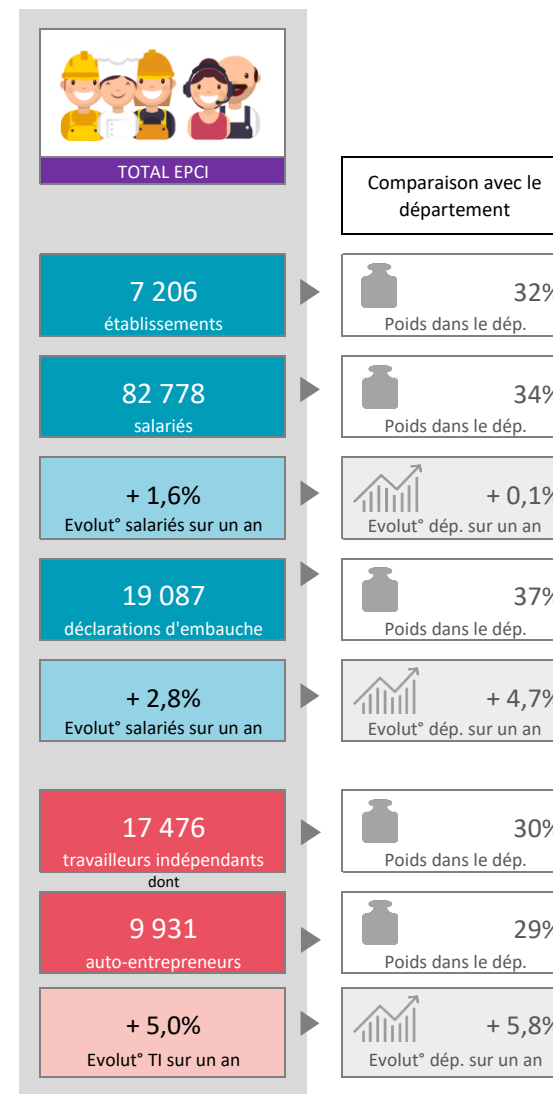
TOTAL EPCI

Comparaison avec le département

7 206
établissements

32%
Poids dans le dép.

82 778
salariés

34%
Poids dans le dép.

+ 1,6%
Evolut° salariés sur un an

+ 0,1%
Evolut° dép. sur un an

19 087
déclarations d'embauche

37%
Poids dans le dép.

+ 2,8%
Evolut° salariés sur un an

+ 4,7%
Evolut° dép. sur un an

17 476
travailleurs indépendants

30%
Poids dans le dép.

dont

9 931
auto-entrepreneurs

29%
Poids dans le dép.

+ 5,0%
Evolut° TI sur un an

+ 5,8%
Evolut° dép. sur un an